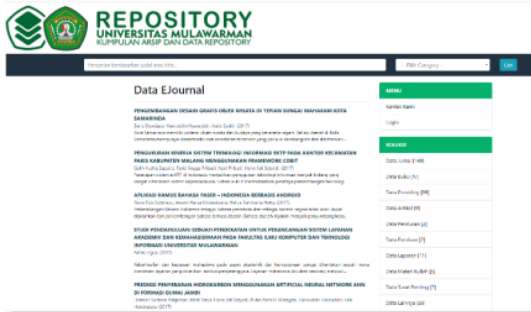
REPOSITORY
UNIVERSITAS MULAWARMAN
KUMPULAN ARSIP DAN DATA REPOSITORY

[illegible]

-- Pilih Category --

Cari

Data EJournal

PENGEMBANGAN DESAIN GRAFIS OBJEK WISATA DI TEPIAN SUNGAI MAHAKAM KOTA SAMARINDA

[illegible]

PENGUKURAN KINERJA SISTEM TEKNOLOGI INFORMASI BSTP PADA KANTOR KECAMATAN PAKIS KABUPATEN MALANG MENGGUNAKAN FRAMEWORK COBIT

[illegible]

APLIKASI KAMUS BAHASA PASER – INDONESIA BERBASIS ANDROID

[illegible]

STUDI PENDAHULUAN: SEBUAH PENDEKATAN UNTUK PERANCANGAN SISTEM LAYANAN AKADEMIK DAN KEMAHASISWAAN PADA FAKULTAS ILMU KOMPUTER DAN TEKNOLOGI INFORMASI UNIVERSITAS MULAWARMAN

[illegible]

PREDIKSI PENYEBARAN HIDROKARBON MENGGUNAKAN ARTIFICIAL NEURAL NETWORK ANN DI FORMASI GUMAI JAMBI

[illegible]

MENU

Kontak Kami

Login

KOLEKSI

Data Jurnal [149]

Data Buku [9]

Data Prosiding [98]

Data Artikel [8]

Data Penelitian [2]

Data Panduan [7]

Data Laporan [11]

Data Modul Kuliah [0]

Data Surat Penting [7]

Data Lainnya [2]